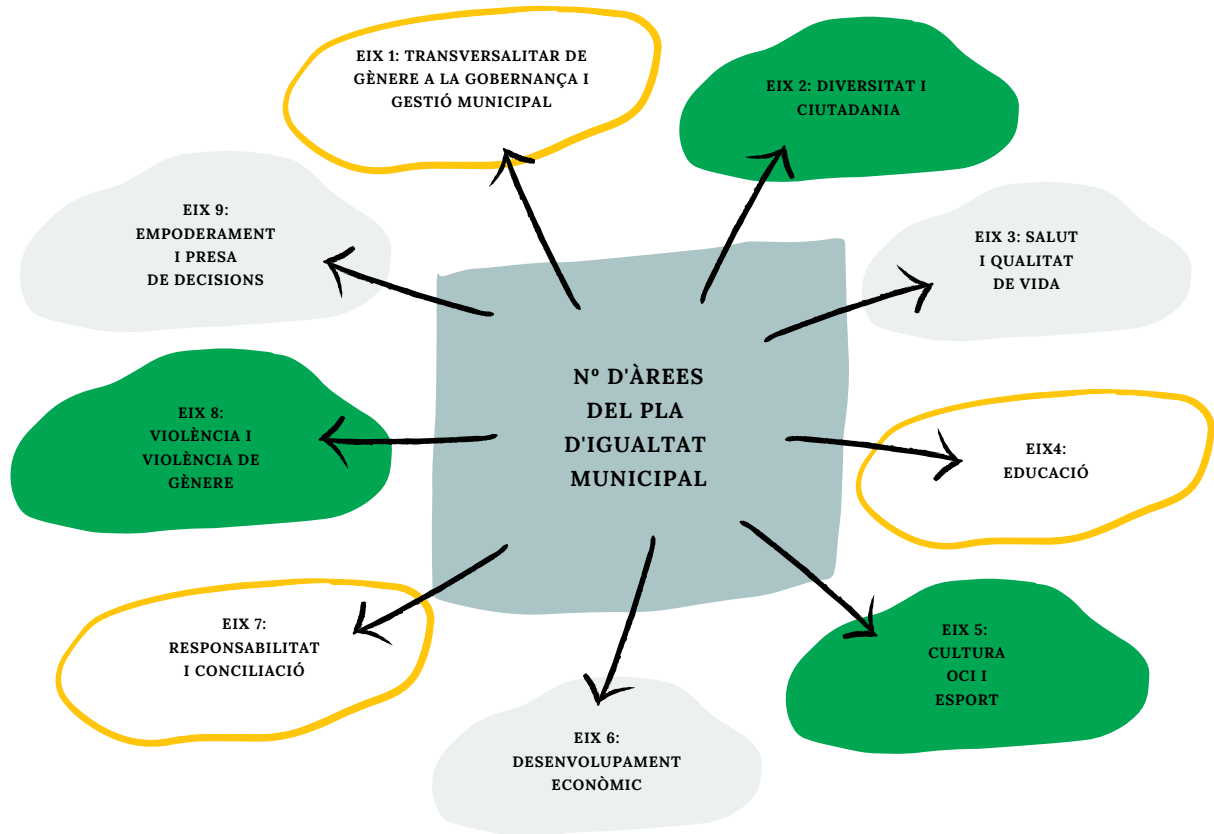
EIX 1: TRANSVERSALITAR DE GÈNERE A LA GOBERNANÇA I GESTIÓ MUNICIPAL

EIX 2: DIVERSITAT I CIUTADANIA

EIX 9: EMPODERAMENT I PRESA DE DECISIONS

EIX 3: SALUT I QUALITAT DE VIDA

Nº D'ÀREES DEL PLA D'IGUALTAT MUNICIPAL

EIX 8: VIOLÈNCIA I VIOLÈNCIA DE GÈNERE

EIX4: EDUCACIÓ

EIX 7: RESPONSABILITAT I CONCILIACIÓ

EIX 5: CULTURA OCI I ESPORT

EIX 6: DESENVOLUPAMENT ECONÒMIC